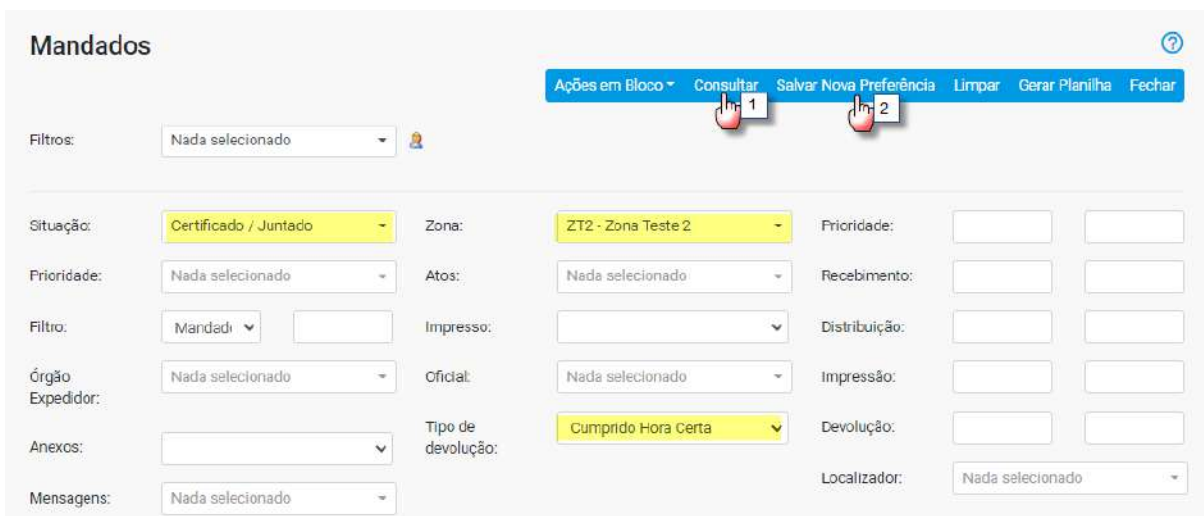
Mandados

Ações em Bloco Consultar Salvar Nova Preferência Limpar Gerar Planilha Fechar

1

2

Filtros: Nada selecionado

Situação: Certificado / Juntado

Prioridade: Nada selecionado

Filtro: Mandad

Órgão Expedidor: Nada selecionado

Anexos:

Mensagens: Nada selecionado

Zona: ZT2 - Zona Teste 2

Atos: Nada selecionado

Impresso:

Oficial: Nada selecionado

Tipo de devolução: Cumprido Hora Certa

Prioridade:

Recebimento:

Distribuição:

Impressão:

Devolução:

Localizador: Nada selecionado